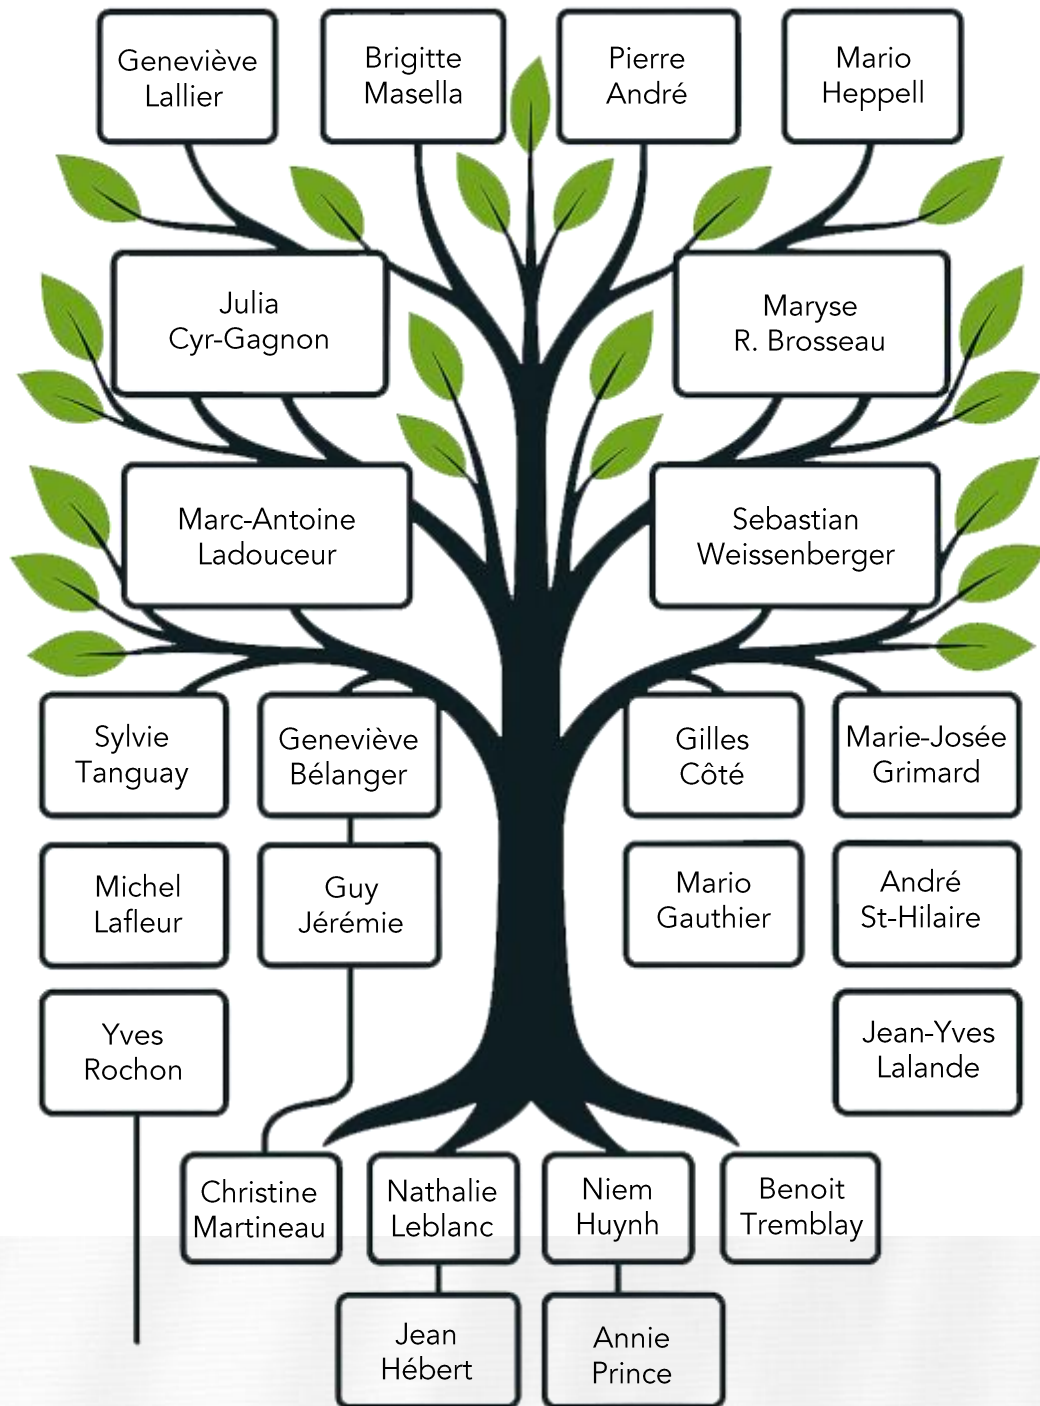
Geneviève Lallier

Brigitte Masella

Pierre André

Mario Heppell

Julia Cyr-Gagnon

Maryse R. Brosseau

Marc-Antoine Ladouceur

Sebastian Weissenberger

Sylvie Tanguay

Geneviève Bélanger

Gilles Côté

Marie-Josée Grimard

Michel Lafleur

Guy Jérémie

Mario Gauthier

André St-Hilaire

Yves Rochon

Jean-Yves Lalande

Christine Martineau

Nathalie Leblanc

Niem Huynh

Benoit Tremblay

Jean Hébert

Annie Prince